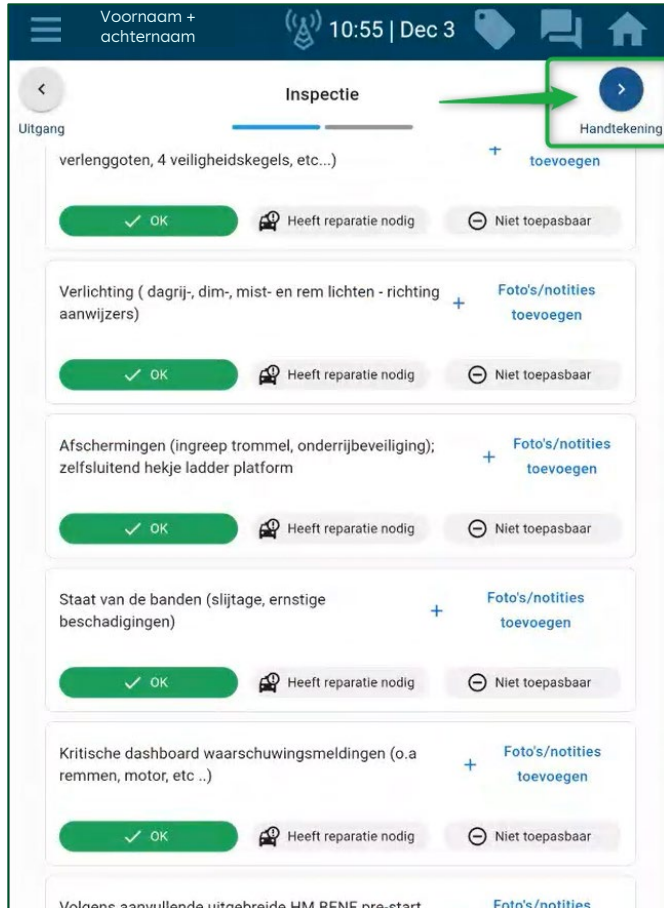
Voornaam + achternaam

10:55 | Dec 3

Uitgang

Inspectie

Handtekening

verlenggoten, 4 veiligheidskegels, etc...)

+ toevoegen

OK

Heeft reparatie nodig

Niet toepasbaar

Verlichting ( dagrij-, dim-, mist- en rem lichten - richting aanwijzers)

+ Foto's/notities toevoegen

OK

Heeft reparatie nodig

Niet toepasbaar

Afschermingen (ingreep trommel, onderrijbeveiliging); zelfsluitend hekje ladder platform

+ Foto's/notities toevoegen

OK

Heeft reparatie nodig

Niet toepasbaar

Staat van de banden (slijtage, ernstige beschadigingen)

+ Foto's/notities toevoegen

OK

Heeft reparatie nodig

Niet toepasbaar

Kritische dashboard waarschuwingsmeldingen (o.a remmen, motor, etc ..)

+ Foto's/notities toevoegen

OK

Heeft reparatie nodig

Niet toepasbaar

Volgens aanvullende uitgebreide HM RENF pre-start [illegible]

Foto's/notities